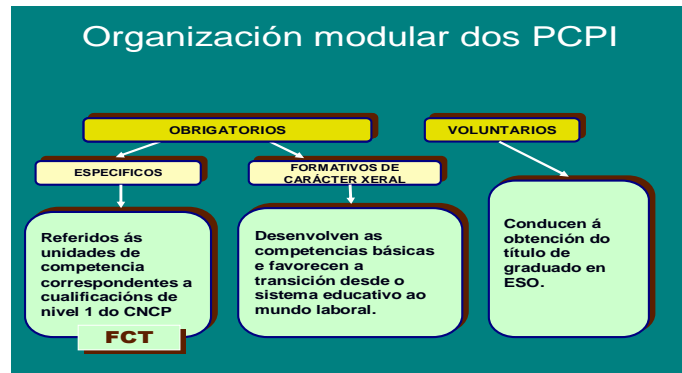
Organización modular dos PCPI

OBRIGATORIOS

VOLUNTARIOS

ESPECIFICOS

FORMATIVOS DE CARÁCTER XERAL

Referidos ás unidades de competencia correspondentes a cualificacións de nivel 1 do CNCP

FCT

Desenvolven as competencias básicas e favorecen a transición desde o sistema educativo ao mundo laboral.

Conducen á obtención do título de graduado en ESO.